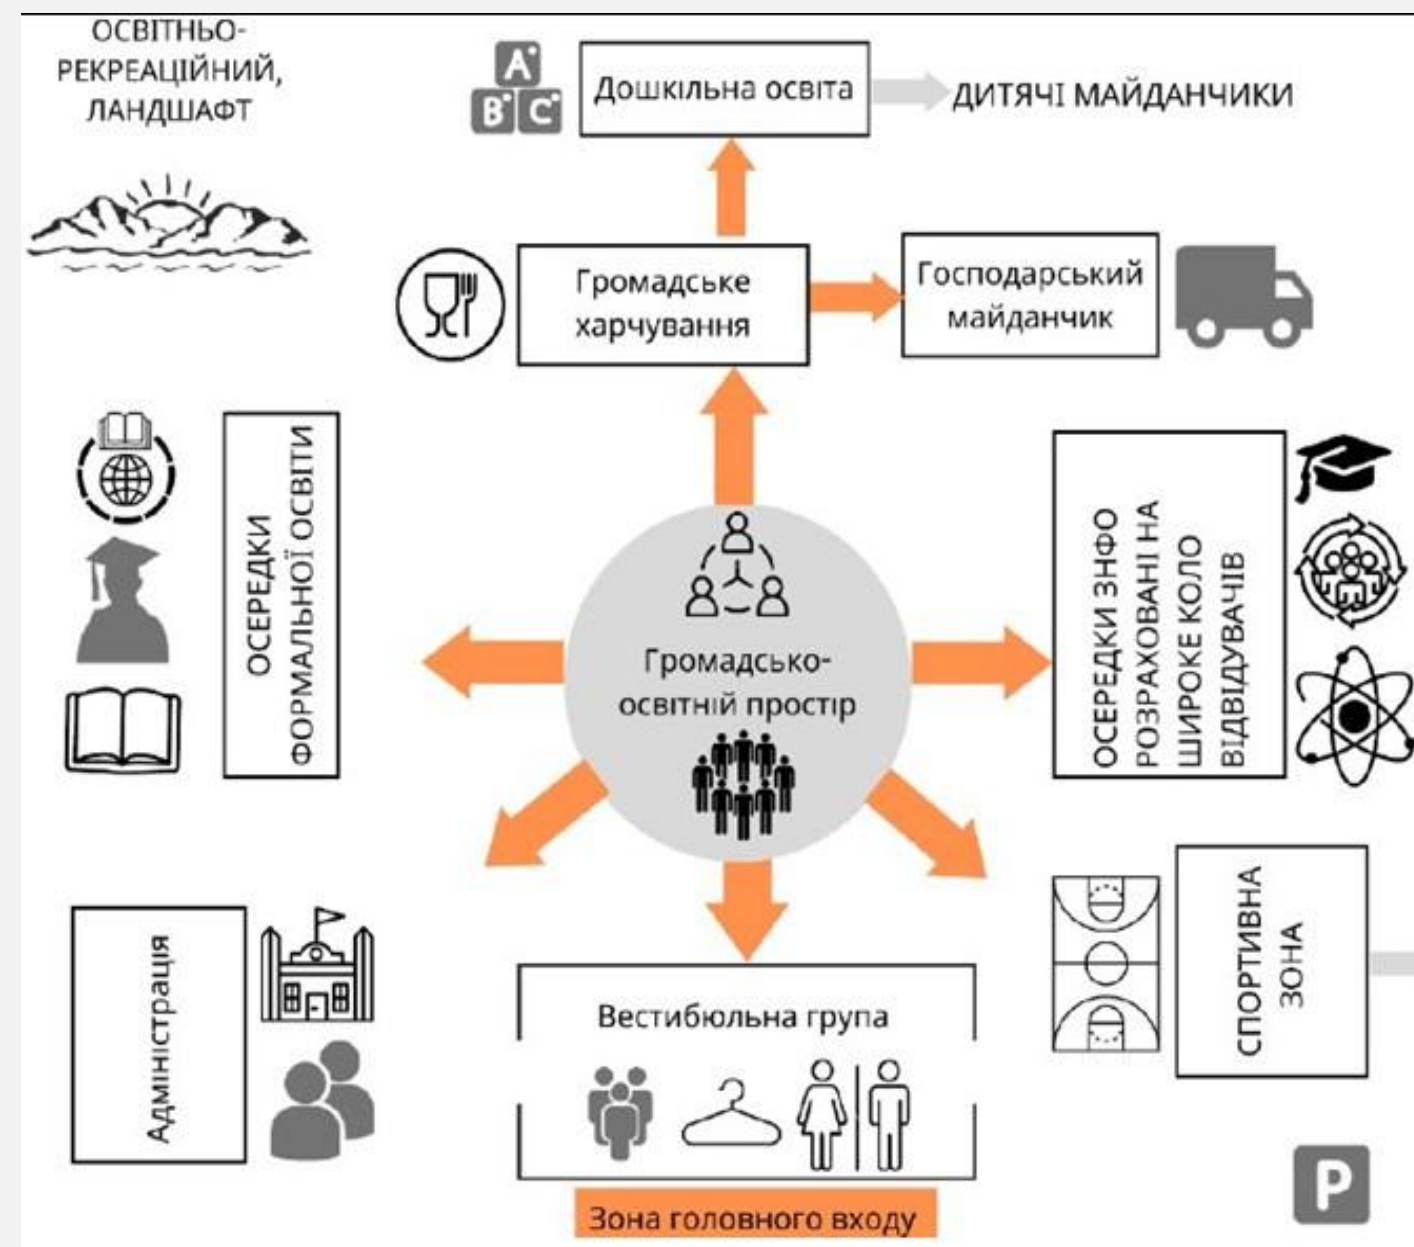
ОСВІТНЬО-РЕКРЕАЦІЙНИЙ, ЛАНДШАФТ

A B C

Дошкільна освіта

ДИТЯЧІ МАЙДАНЧИКИ

Громадське харчування

Господарський майданчик

ОСЕРЕДКИ ФОРМАЛЬНОЇ ОСВІТИ

Громадсько-освітній простір

ОСЕРЕДКИ ЗНФО РОЗРАХОВАНІ НА ШИРОКЕ КОЛО ВІДВІДУВАЧІВ

Адміністрація

Вестибюльна група

Зона головного входу

СПОРТИВНА ЗОНА

P